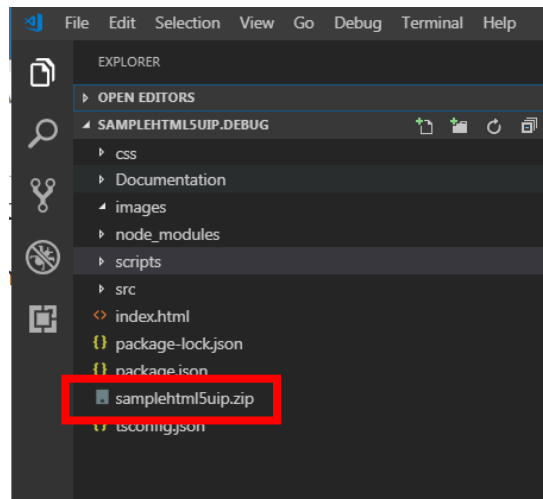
File Edit Selection View Go Debug Terminal Help

EXPLORER

OPEN EDITORS

SAMPLEHTML5UIP.DEBUG

css

Documentation

images

node_modules

scripts

src

index.html

package-lock.json

package.json

samplehtml5uip.zip

tsconfig.json